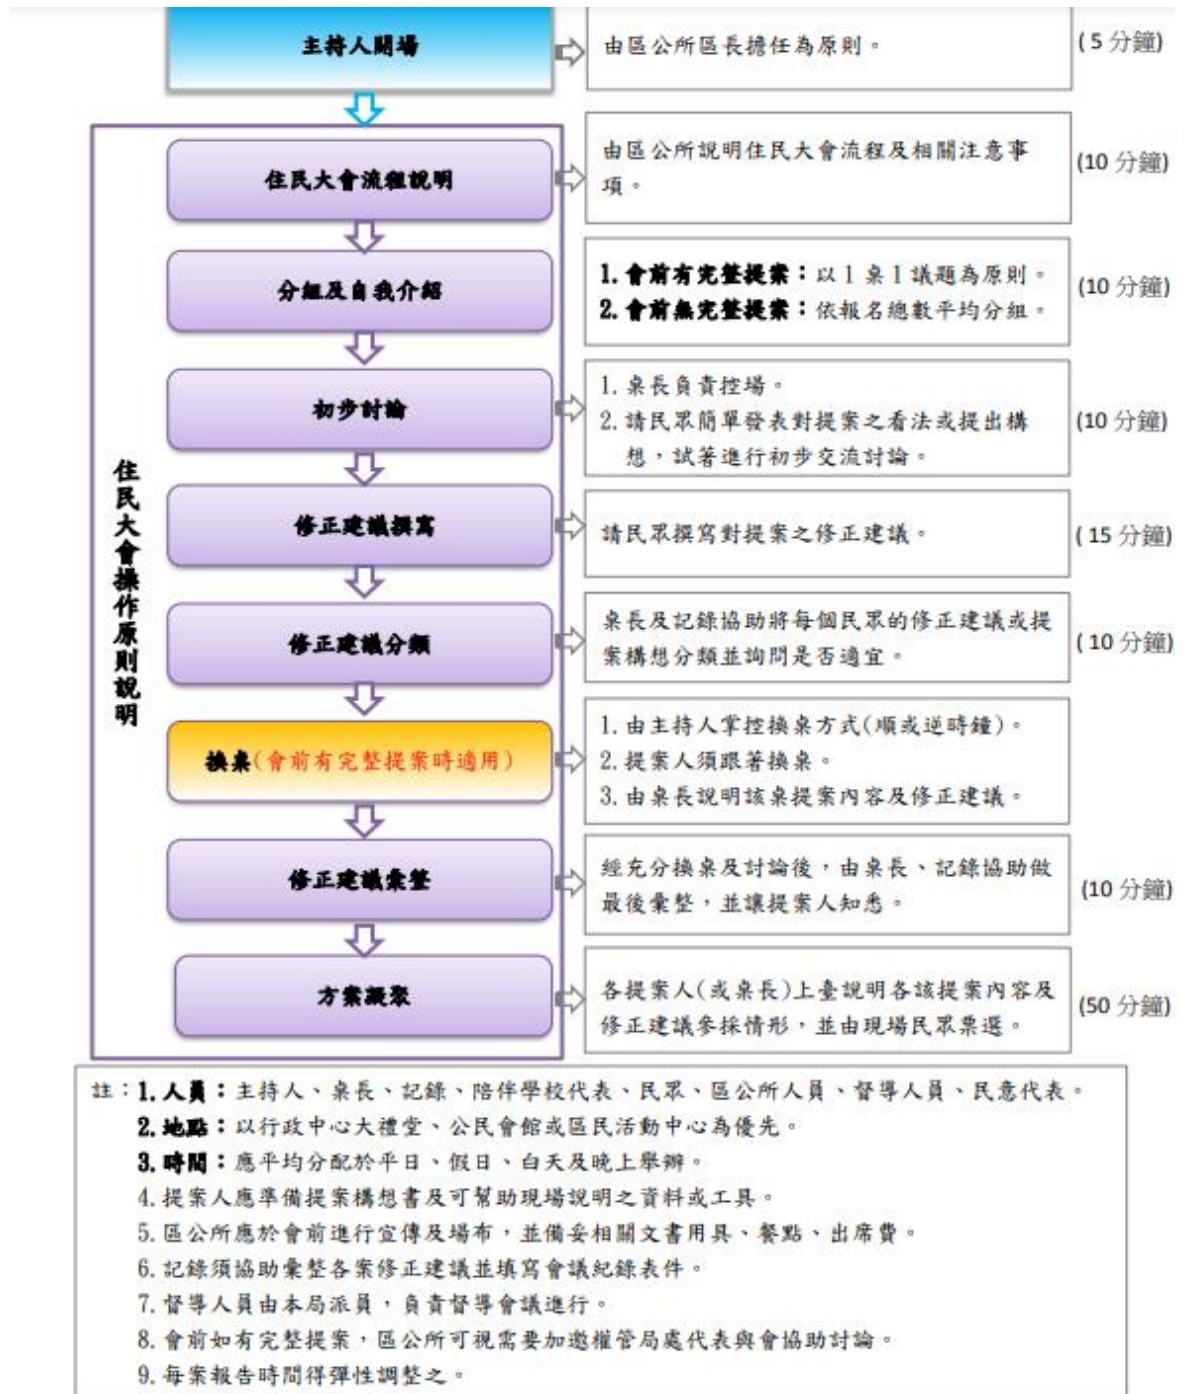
主持人開場

由區公所區長擔任為原則。

(5 分鐘)

住民大會操作原則說明

住民大會流程說明

由區公所說明住民大會流程及相關注意事項。

(10 分鐘)

分組及自我介紹

1. 會前有完整提案：以 1 桌 1 議題為原則。
2. 會前無完整提案：依報名總數平均分組。

(10 分鐘)

初步討論

1. 桌長負責控場。
2. 請民眾簡單發表對提案之看法或提出構想，試著進行初步交流討論。

(10 分鐘)

修正建議撰寫

請民眾撰寫對提案之修正建議。

(15 分鐘)

修正建議分類

桌長及記錄協助將每個民眾的修正建議或提案構想分類並詢問是否適宜。

(10 分鐘)

換桌(會前有完整提案時適用)

1. 由主持人掌控換桌方式(順或逆時鐘)。
2. 提案人須跟著換桌。
3. 由桌長說明該桌提案內容及修正建議。

修正建議彙整

經充分換桌及討論後，由桌長、記錄協助做最後彙整，並讓提案人知悉。

(10 分鐘)

方案凝聚

各提案人(或桌長)上臺說明各該提案內容及修正建議參採情形，並由現場民眾票選。

(50 分鐘)

註：1. 人員：主持人、桌長、記錄、陪伴學校代表、民眾、區公所人員、督導人員、民意代表。
2. 地點：以行政中心大禮堂、公民會館或區民活動中心為優先。
3. 時間：應平均分配於平日、假日、白天及晚上舉辦。
4. 提案人應準備提案構想書及可幫助現場說明之資料或工具。
5. 區公所應於會前進行宣傳及場布，並備妥相關文書用具、餐點、出席費。
6. 記錄須協助彙整各案修正建議並填寫會議紀錄表件。
7. 督導人員由本局派員，負責督導會議進行。
8. 會前如有完整提案，區公所可視需要加邀權管局處代表與會協助討論。
9. 每案報告時間得彈性調整之。